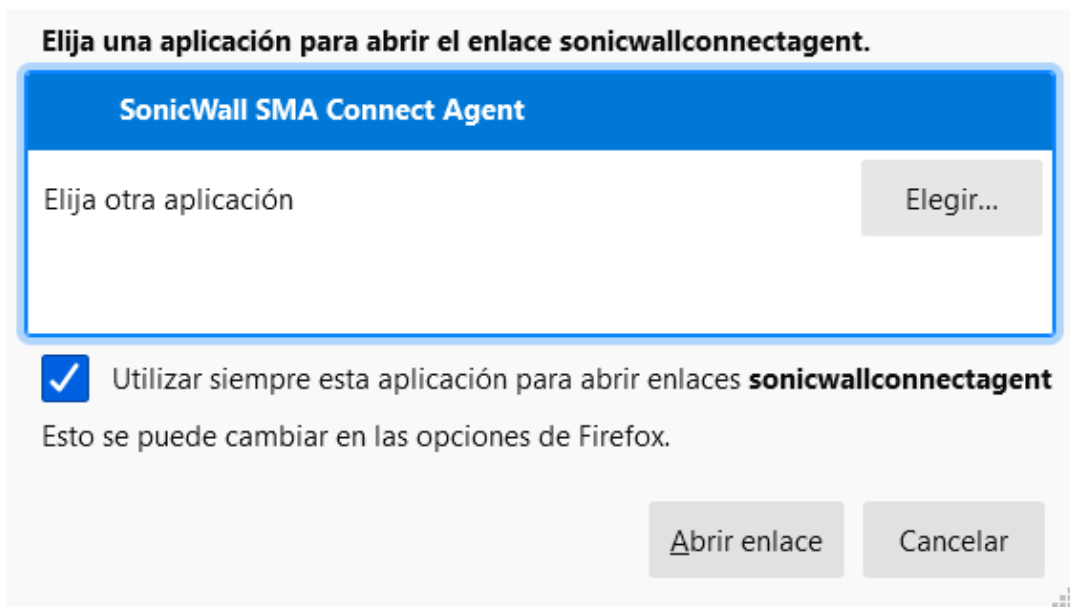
Elija una aplicación para abrir el enlace sonicwallconnectagent.

SonicWall SMA Connect Agent

Elija otra aplicación

Elegir...

Utilizar siempre esta aplicación para abrir enlaces sonicwallconnectagent

Esto se puede cambiar en las opciones de Firefox.

Abrir enlace

Cancelar